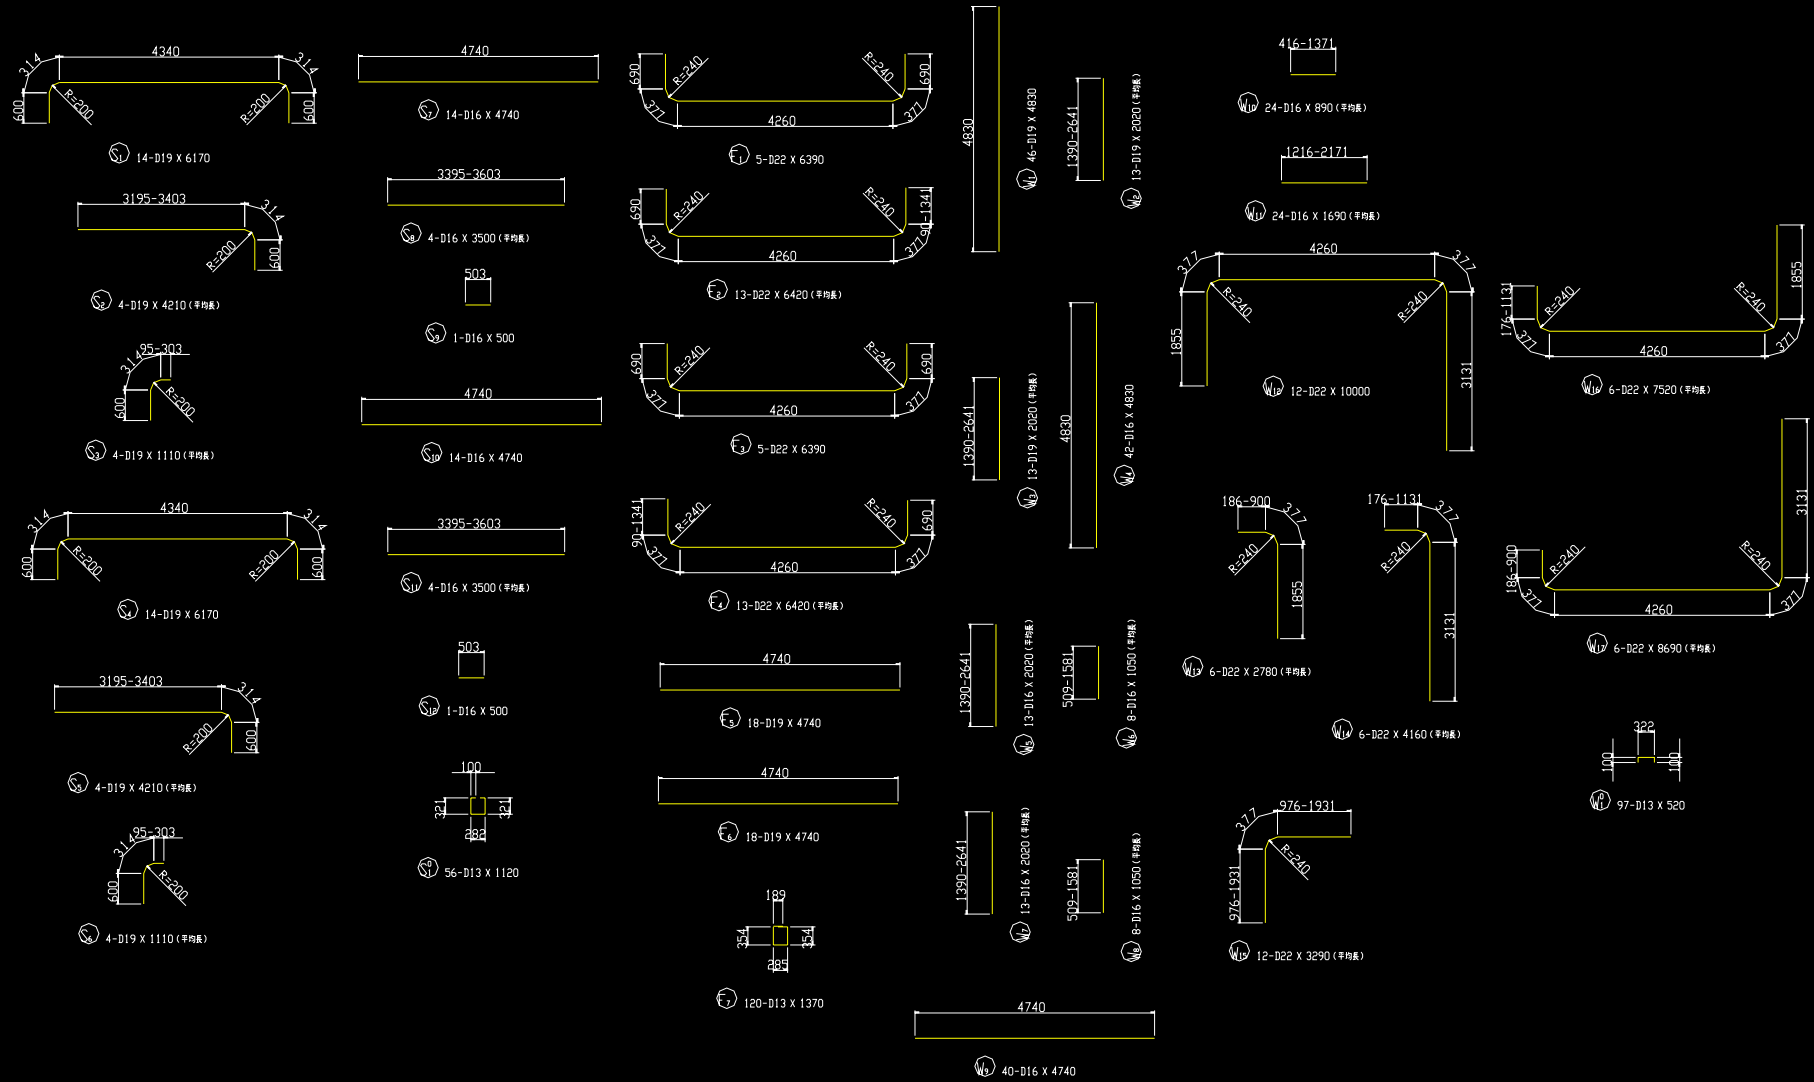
314
4340
314
600
R=200
R=200
600
C1 14-D19 X 6170

3195-3403
314
R=200
600
C2 4-D19 X 4210 (平均長)

95-303
314
600
R=200
C3 4-D19 X 1110 (平均長)

314
4340
314
600
R=200
R=200
600
C4 14-D19 X 6170

3195-3403
314
R=200
600
C5 4-D19 X 4210 (平均長)

95-303
314
600
R=200
C6 4-D19 X 1110 (平均長)

4740
C7 14-D16 X 4740

3395-3603
C8 4-D16 X 3500 (平均長)

503
C9 1-D16 X 500

4740
C10 14-D16 X 4740

3395-3603
C11 4-D16 X 3500 (平均長)

503
C12 1-D16 X 500

100
321
321
282
C0 56-D13 X 1120

690
R=240
R=240
690
377
4260
377
F1 5-D22 X 6390

690
R=240
R=240
90-1341
377
4260
377
F2 13-D22 X 6420 (平均長)

690
R=240
R=240
690
377
4260
377
F3 5-D22 X 6390

90-1341
R=240
R=240
690
377
4260
377
F4 13-D22 X 6420 (平均長)

4740
F5 18-D19 X 4740

4740
F6 18-D19 X 4740

189
354
354
285
F7 120-D13 X 1370

4830
W1 46-D19 X 4830

1390-2641
W2 13-D19 X 2020 (平均長)

1390-2641
W3 13-D19 X 2020 (平均長)

4830
W4 42-D16 X 4830

1390-2641
W5 13-D16 X 2020 (平均長)

509-1581
W6 8-D16 X 1050 (平均長)

1390-2641
W7 13-D16 X 2020 (平均長)

509-1581
W8 8-D16 X 1050 (平均長)

4740
W9 40-D16 X 4740

416-1371
W10 24-D16 X 890 (平均長)

1216-2171
W11 24-D16 X 1690 (平均長)

377
4260
377
R=240
R=240
1855
3131
W12 12-D22 X 10000

186-900
377
R=240
1855
W13 6-D22 X 2780 (平均長)

176-1131
377
R=240
3131
W14 6-D22 X 4160 (平均長)

377
976-1931
R=240
976-1931
W15 12-D22 X 3290 (平均長)

176-1131
R=240
R=240
1855
377
4260
377
W16 6-D22 X 7520 (平均長)

186-900
R=240
R=240
3131
377
4260
377
W17 6-D22 X 8690 (平均長)

322
100
100
W0 97-D13 X 520